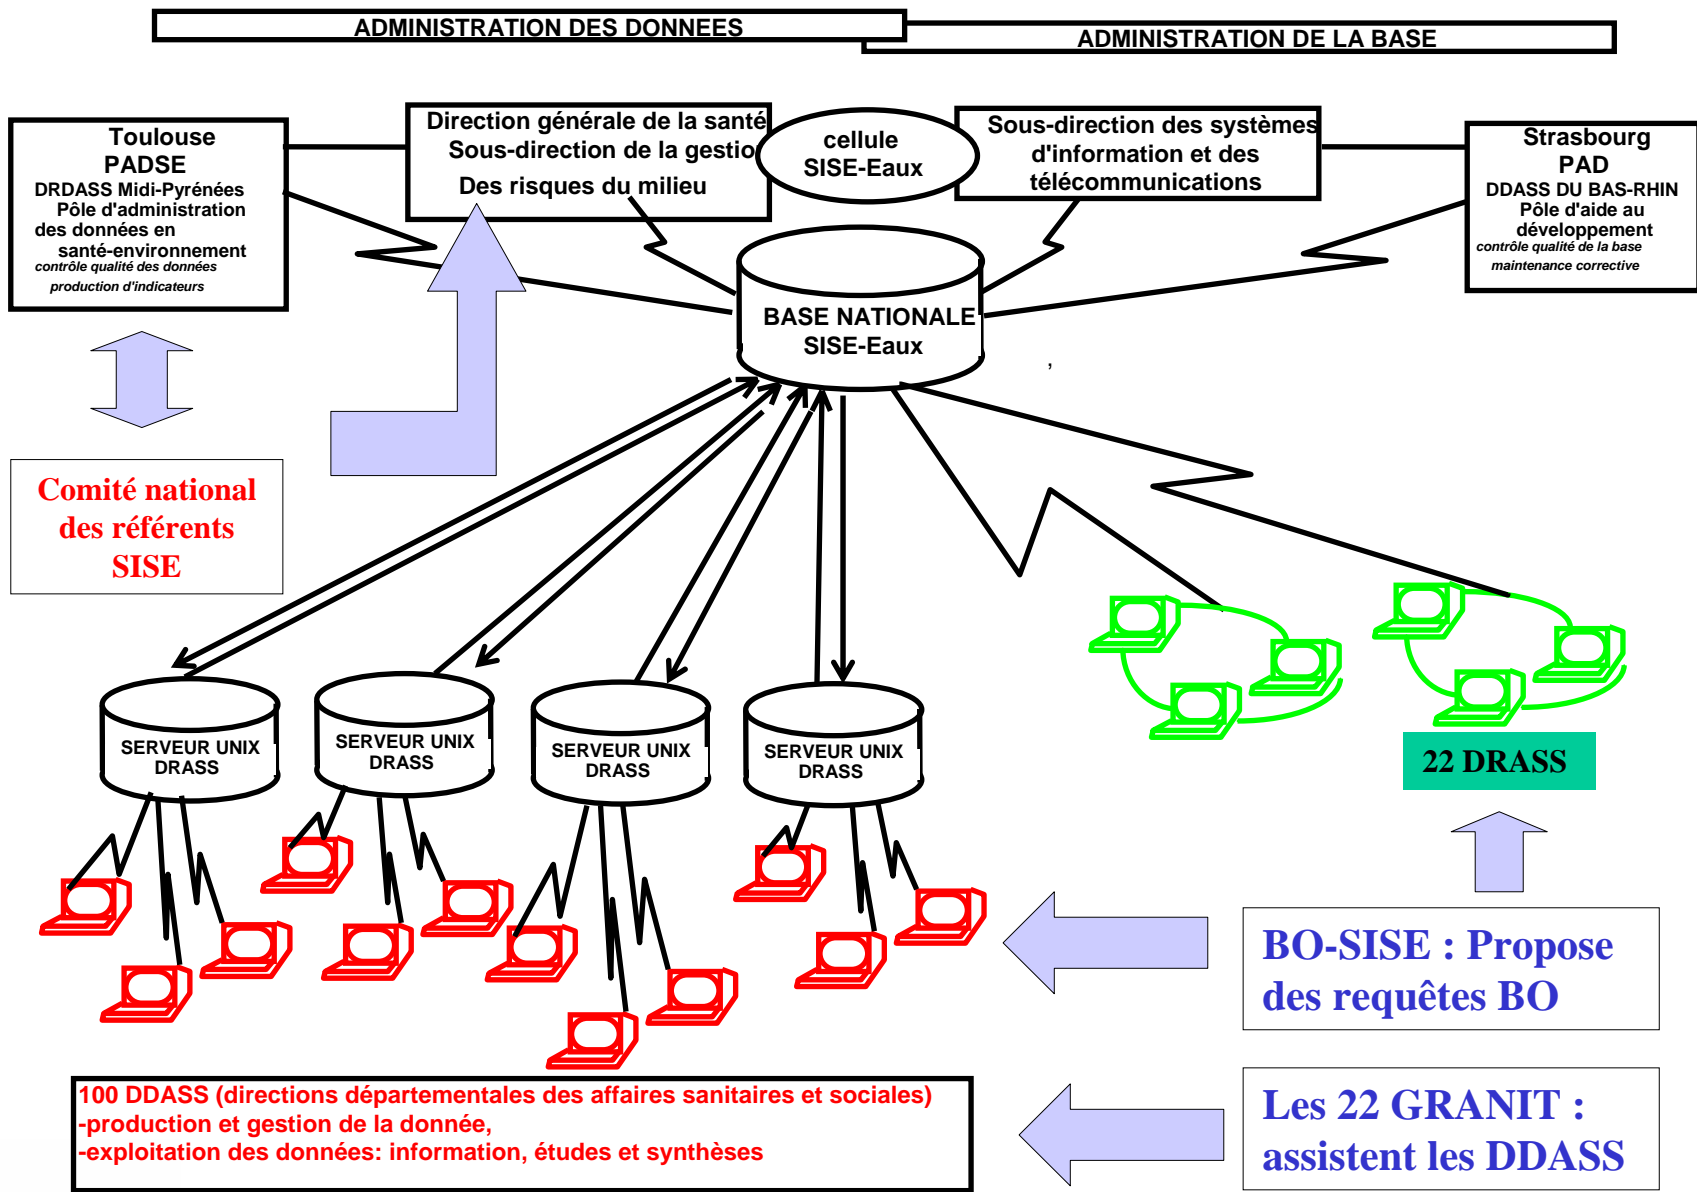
ADMINISTRATION DES DONNEES

ADMINISTRATION DE LA BASE

Toulouse
PADSE
DRDASS Midi-Pyrénées
Pôle d'administration des données en santé-environnement
contrôle qualité des données
production d'indicateurs

Direction générale de la santé
Sous-direction de la gestio
Des risques du milieu

cellule
SISE-Eaux

Sous-direction des systèmes d'information et des télécommunications

Strasbourg
PAD
DDASS DU BAS-RHIN
Pôle d'aide au développement
contrôle qualité de la base
maintenance corrective

BASE NATIONALE
SISE-Eaux

Comité national des référents SISE

SERVEUR UNIX DRASS

SERVEUR UNIX DRASS

SERVEUR UNIX DRASS

SERVEUR UNIX DRASS

22 DRASS

BO-SISE : Propose des requêtes BO

100 DDASS (directions départementales des affaires sanitaires et sociales)
-production et gestion de la donnée,
-exploitation des données: information, études et synthèses

Les 22 GRANIT : assistent les DDASS